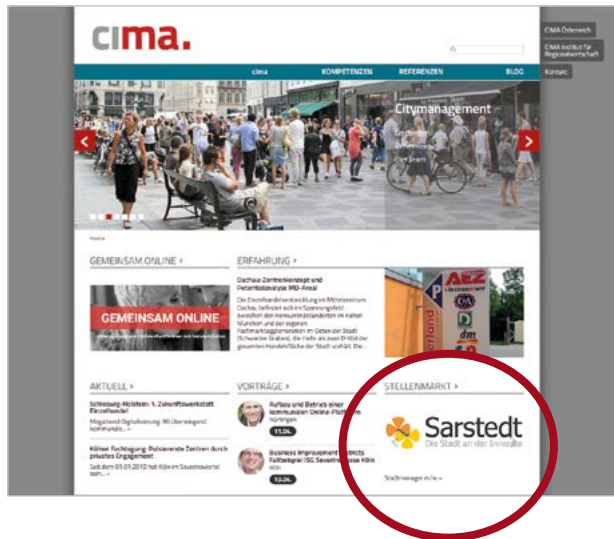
cima.

CIMA Österreich
CIMA Institut für Regionalwirtschaft
Kontakt

cima KOMPETENZEN REFERENZEN BLOG

Citymanagement

Home

GEMEINSAM ONLINE >

GEMEINSAM ONLINE

ERFAHRUNG >

Dachau Zentrenkonzept und Potentialanalyse MD-Areal

Die Einzelhandelsentwicklung im Mittelzentrum Dachau, befindet sich im Spannungsfeld zwischen den konkurrierenden Standorten im nahen München und der eigenen Fachmarktagglomeration im Osten der Stadt (Schwabener Graben), die mehr als zwei Drittel der gesamten Handelsfläche der Stadt umfaßt. Die...

AEZ

AKTUELL >

Schleswig-Holstein: 1. Zukunftswerkstatt Einzelhandel

Mitgelesen Digitalisierung: 90 Unternehmen? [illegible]

Kölner Fachtagung: Pulsierende Zentren durch privates Engagement

Seit dem 01.01.2010 hat Köln im Severinsviertel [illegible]

VORTRÄGE >

Aufbau und Betrieb einer kommunalen Online-Plattform

Nürtingen

11.04.

Business Improvement Districts Fallbeispiel ISG Severinstrasse Köln

Köln

13.04.

STELLENMARKT >

Sarstedt
Die Stadt an der Innerste

Stadtmanager m/w »